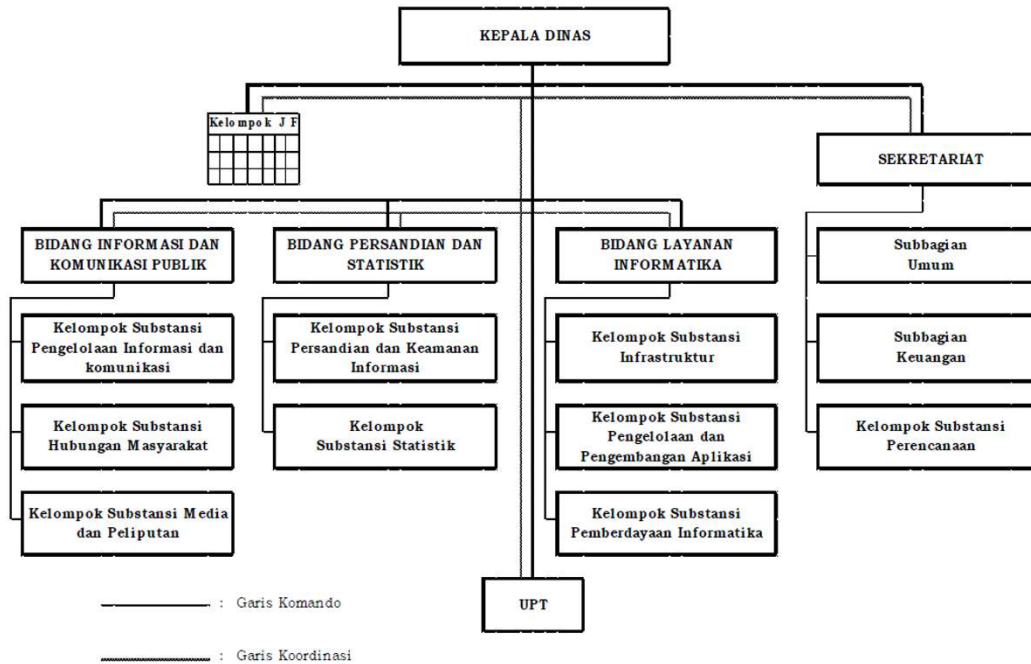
KEPALA DINAS

Kelompok J F

SEKRETARIAT

BIDANG INFORMASI DAN KOMUNIKASI PUBLIK

BIDANG PERSANDIAN DAN STATISTIK

BIDANG LAYANAN INFORMATIKA

Subbagian Umum

Kelompok Substansi Pengelolaan Informasi dan komunikasi

Kelompok Substansi Persandian dan Keamanan Informasi

Kelompok Substansi Infrastruktur

Subbagian Keuangan

Kelompok Substansi Hubungan Masyarakat

Kelompok Substansi Statistik

Kelompok Substansi Pengelolaan dan Pengembangan Aplikasi

Kelompok Substansi Perencanaan

Kelompok Substansi Media dan Peliputan

Kelompok Substansi Pemberdayaan Informatika

UPT

: Garis Komando

: Garis Koordinasi